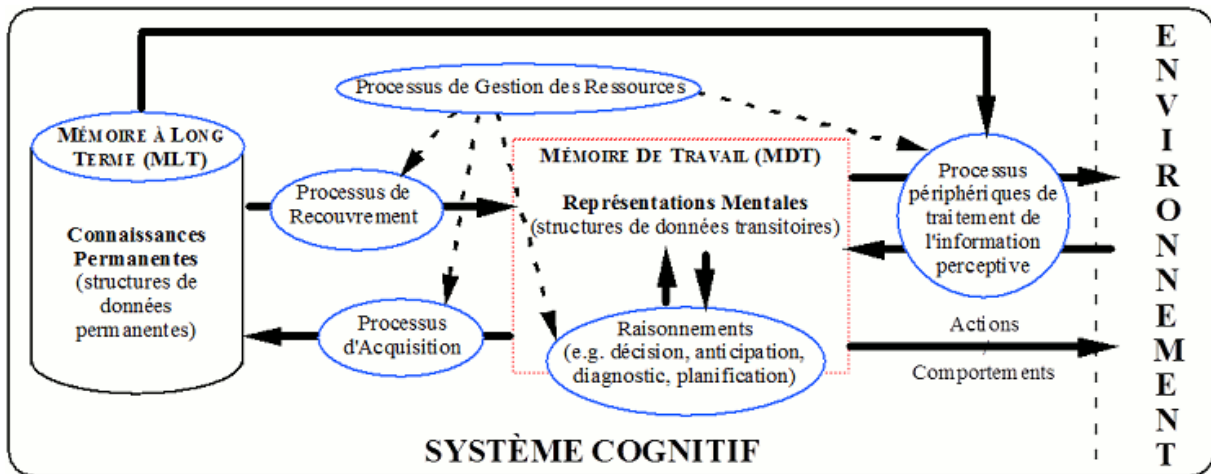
Processus de Gestion des Ressources

MÉMOIRE À LONG TERME (MLT)

Connaissances Permanentes (structures de données permanentes)

Processus de Recouvrement

Processus d'Acquisition

MÉMOIRE DE TRAVAIL (MDT)

Représentations Mentales (structures de données transitoires)

Raisonnements (e.g. décision, anticipation, diagnostic, planification)

Processus périphériques de traitement de l'information perceptive

Actions
/
Comportements

ENVIRONNEMENT

SYSTÈME COGNITIF